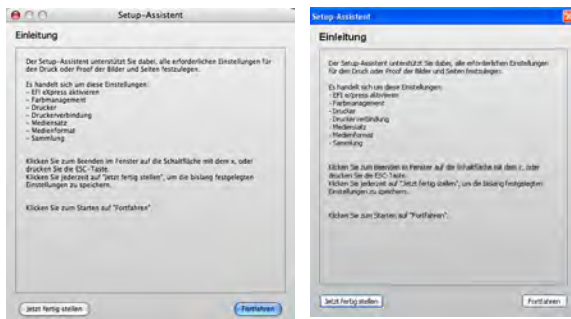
Setup-Assistent

Einleitung

Der Setup-Assistent unterstützt Sie dabei, alle erforderlichen Einstellungen für den Druck oder Proof der Bilder und Seiten festzulegen.

Es handelt sich um diese Einstellungen:
- EFI eXpress aktivieren
- Farbmanagement
- Drucker
- Druckerverbindung
- Mediensatz
- Medienformat
- Sammlung

Klicken Sie zum Beenden im Fenster auf die Schaltfläche mit dem x, oder drücken Sie die ESC-Taste.
Klicken Sie jederzeit auf "Jetzt fertig stellen", um die bislang festgelegten Einstellungen zu speichern.

Klicken Sie zum Starten auf "Fortfahren".

Jetzt fertig stellen

Fortfahren

Setup-Assistent

Einleitung

Der Setup-Assistent unterstützt Sie dabei, alle erforderlichen Einstellungen für den Druck oder Proof der Bilder und Seiten festzulegen.

Es handelt sich um diese Einstellungen:
- EFI eXpress aktivieren
- Farbmanagement
- Drucker
- Druckerverbindung
- Mediensatz
- Medienformat
- Sammlung

Klicken Sie zum Beenden im Fenster auf die Schaltfläche mit dem x, oder drücken Sie die ESC-Taste.
Klicken Sie jederzeit auf "Jetzt fertig stellen", um die bislang festgelegten Einstellungen zu speichern.

Klicken Sie zum Starten auf "Fortfahren".

Jetzt fertig stellen

Fortfahren